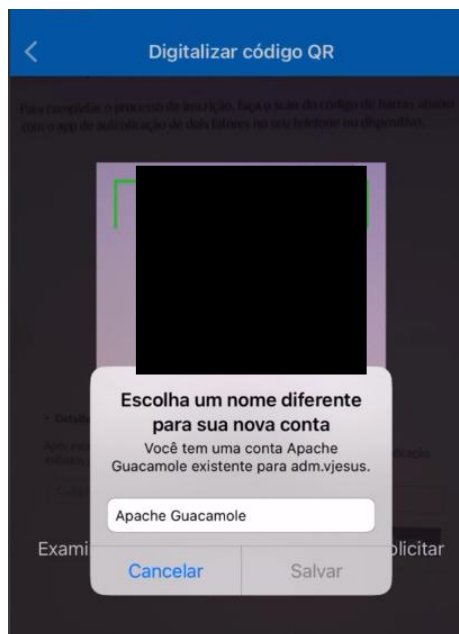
Digitalizar código QR

Para completar o processo de inscrição, faça o scan do código de barras abaixo com o app de autenticação de dois fatores no seu telefone ou dispositivo.

Escolha um nome diferente para sua nova conta

Você tem uma conta Apache Guacamole existente para adm.vjesus.

Apache Guacamole

Cancelar

Salvar

Exami

plicitar